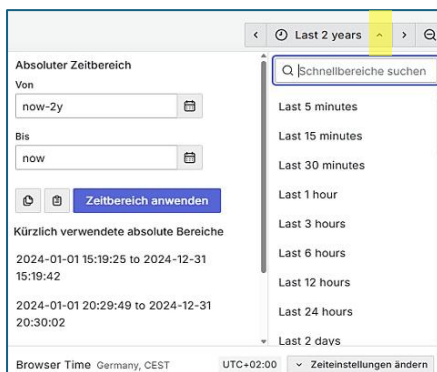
Last 2 years

Absoluter Zeitbereich

Von

now-2y

Bis

now

Zeitbereich anwenden

Kürzlich verwendete absolute Bereiche

2024-01-01 15:19:25 to 2024-12-31 15:19:42

2024-01-01 20:29:49 to 2024-12-31 20:30:02

Schnellbereiche suchen

Last 5 minutes

Last 15 minutes

Last 30 minutes

Last 1 hour

Last 3 hours

Last 6 hours

Last 12 hours

Last 24 hours

Last 2 days

Browser Time Germany, CEST

UTC+02:00

Zeiteinstellungen ändern